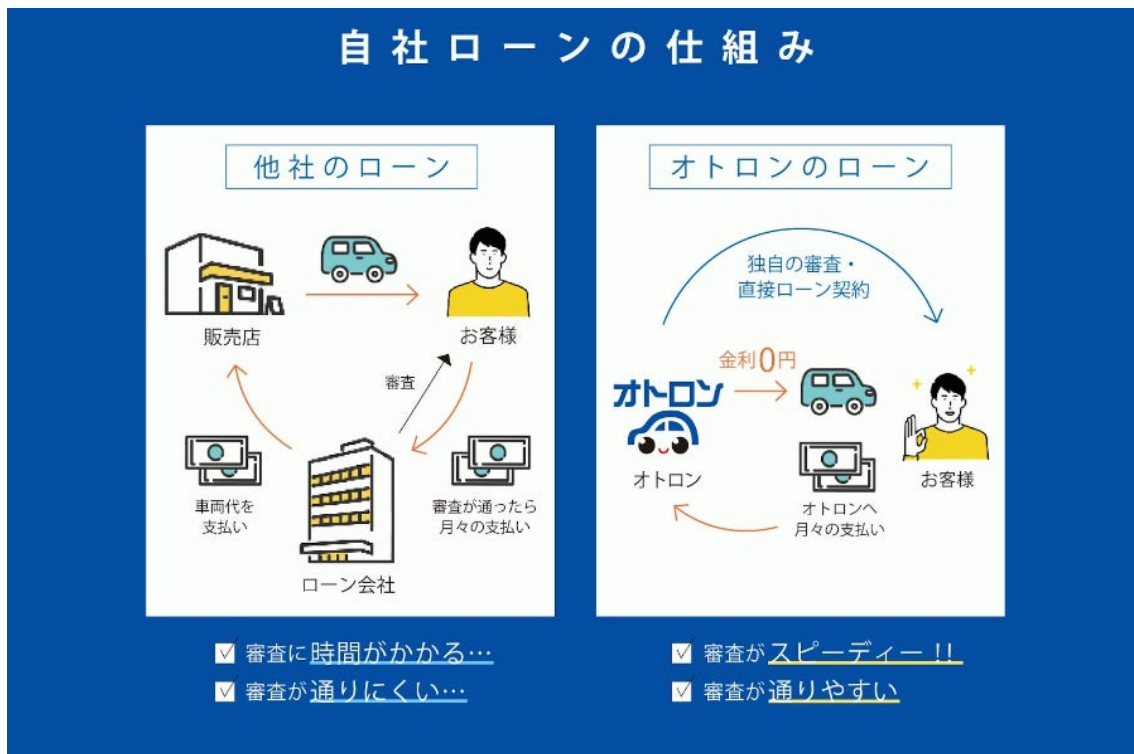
自社ローンの仕組み

他社のローン

販売店

お客様

審査

車両代を
支払い

審査が通ったら
月々の支払い

ローン会社

オトロンのローン

独自の審査・
直接ローン契約

金利0円

オトロン

オトロン

お客様

オトロンへ
月々の支払い

☑ 審査に時間がかかる…

☑ 審査が通りにくい…

☑ 審査がスピーディー!!

☑ 審査が通りやすい